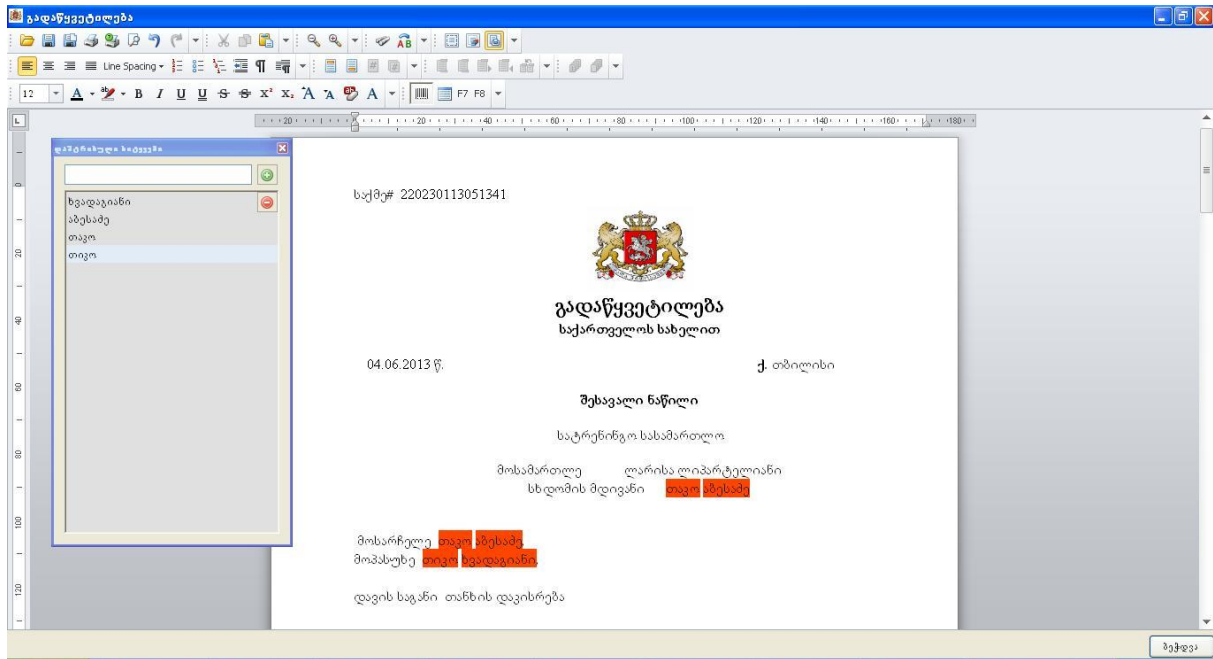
გადაწყვეტილება

Line Spacing

12

F7 F8

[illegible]

ხვადაგიანი
აბესაძე
თავო
თივო

საქმე# 220230113051341

გადაწყვეტილება
საქართველოს სახელით

04.06.2013 წ.

ქ. თბილისი

შესავალი ნაწილი

სატრენინგო სასამართლო

მოსამართლე ლარისა ლიპარტელიანი
სხდომის მდივანი თავო აბესაძე

მოსარჩელე თავო აბესაძე
მოპასუხე თივო ხვადაგიანი

დავის საგანი თანხის დაკისრება

ბეჭდვა